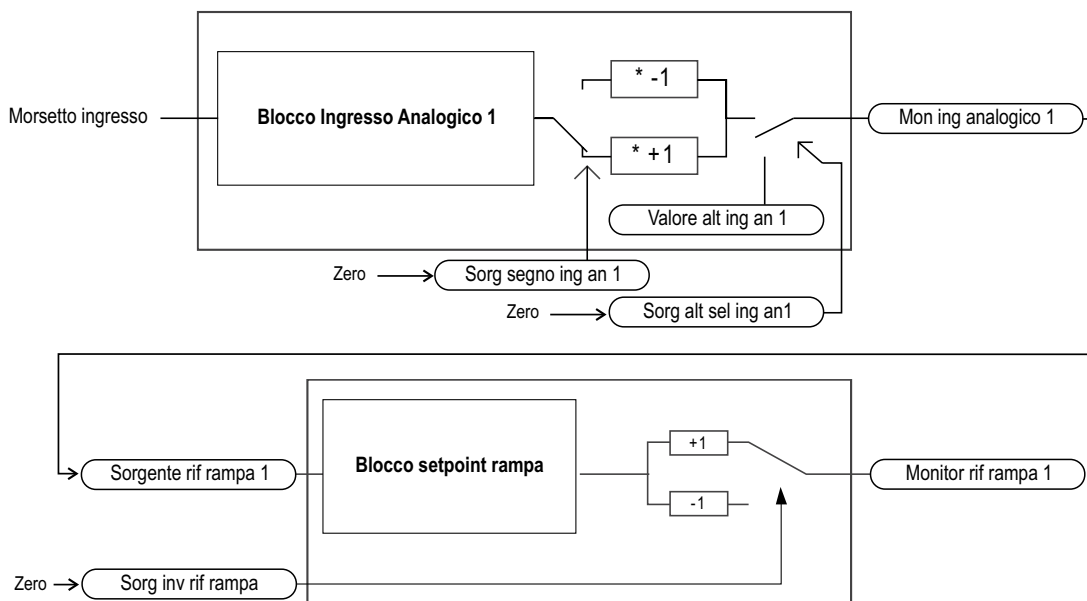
Morsetto ingresso

Blocco Ingresso Analogico 1

* -1

* +1

Mon ing analogico 1

Valore alt ing an 1

Zero

Sorg segno ing an 1

Zero

Sorg alt sel ing an1

Sorgente rif rampa 1

Blocco setpoint rampa

+1

-1

Monitor rif rampa 1

Zero

Sorg inv rif rampa